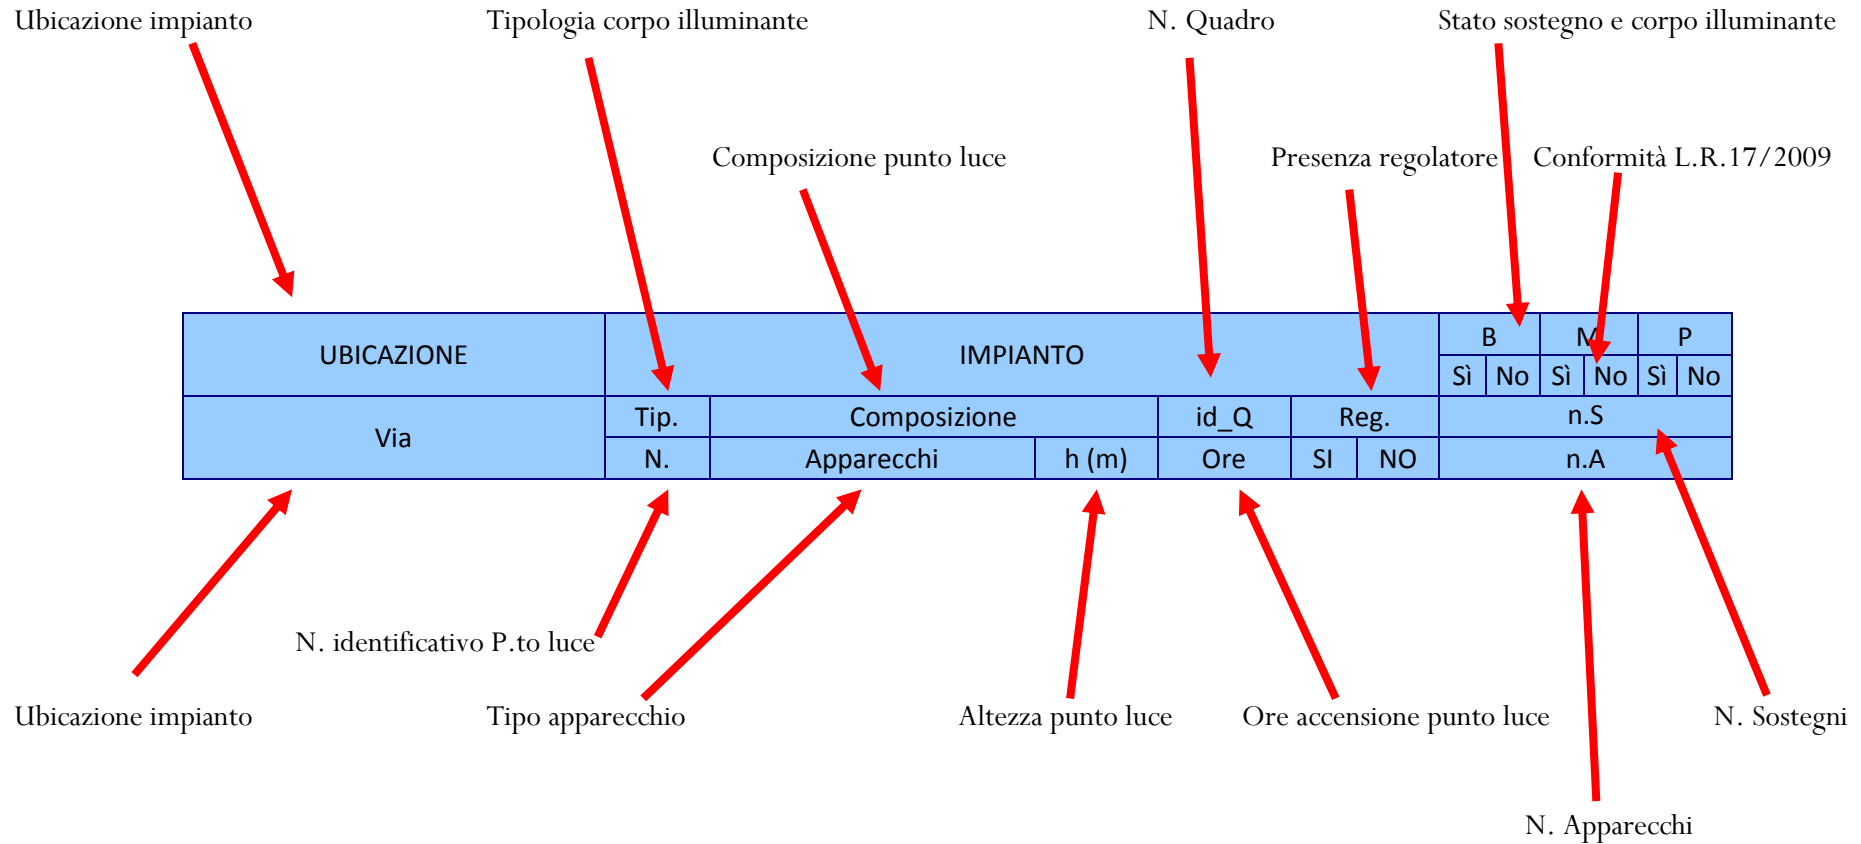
Ubicazione impianto

Tipologia corpo illuminante

N. Quadro

Stato sostegno e corpo illuminante

Composizione punto luce

Presenza regolatore

Conformità L.R.17/2009

<table>
<tr><td colspan="1" rowspan="2">UBICAZIONE</td><td colspan="6" rowspan="2">IMPIANTO</td><td colspan="2">B</td><td colspan="2">M</td><td colspan="2">P</td></tr>
<tr><td>Sì</td><td>No</td><td>Sì</td><td>No</td><td>Sì</td><td>No</td></tr>
<tr><td rowspan="2">Via</td><td>Tip.</td><td colspan="2">Composizione</td><td>id_Q</td><td colspan="2">Reg.</td><td colspan="6">n.S</td></tr>
<tr><td>N.</td><td>Apparecchi</td><td>h (m)</td><td>Ore</td><td>SI</td><td>NO</td><td colspan="6">n.A</td></tr>
</table>

N. identificativo P.to luce

Ubicazione impianto

Tipo apparecchio

Altezza punto luce

Ore accensione punto luce

N. Sostegni

N. Apparecchi